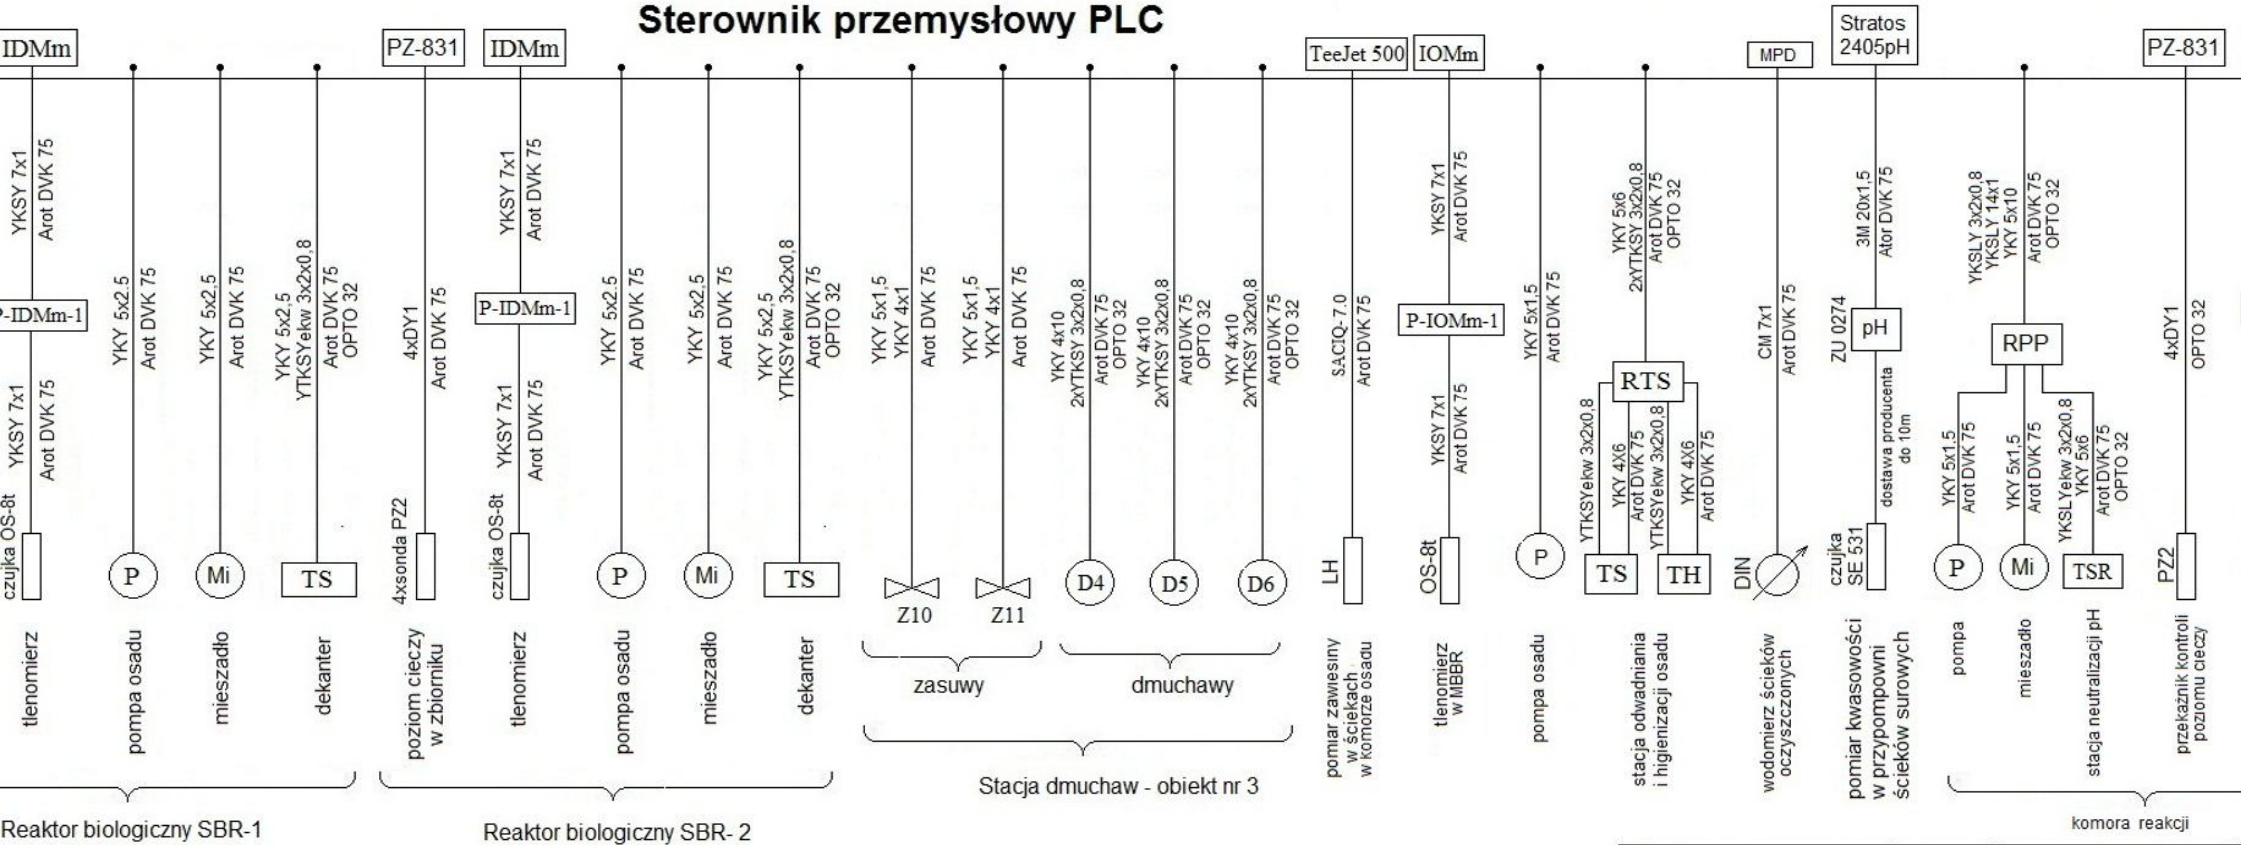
Sterownik przemysłowy PLC

IDMm
YKSY 7x1
Arot DVK 75
P-IDMm-1
YKSY 7x1
Arot DVK 75
czujka OS-8t
tlenomierz

YKY 5x2,5
Arot DVK 75
P
pompa osadu

YKY 5x2,5
Arot DVK 75
Mi
mieszadło

YKY 5x2,5
YTKSYekw 3x2x0,8
Arot DVK 75
OPTO 32
TS
dekanter

Reaktor biologiczny SBR-1

PZ-831
4xDY1
Arot DVK 75
4xsonda PZ2
poziom cieczy w zbiorniku

IDMm
YKSY 7x1
Arot DVK 75
P-IDMm-1
YKSY 7x1
Arot DVK 75
czujka OS-8t
tlenomierz

YKY 5x2,5
Arot DVK 75
P
pompa osadu

YKY 5x2,5
Arot DVK 75
Mi
mieszadło

YKY 5x2,5
YTKSYekw 3x2x0,8
Arot DVK 75
OPTO 32
TS
dekanter

Reaktor biologiczny SBR- 2

YKY 5x1,5
YKY 4x1
Arot DVK 75
Z10

YKY 5x1,5
YKY 4x1
Arot DVK 75
Z11

zasuwy

YKY 4x10
2xYTKSY 3x2x0,8
Arot DVK 75
OPTO 32
D4

YKY 4x10
2xYTKSY 3x2x0,8
Arot DVK 75
OPTO 32
D5

YKY 4x10
2xYTKSY 3x2x0,8
Arot DVK 75
OPTO 32
D6

dmuchawy

Stacja dmuchaw - obiekt nr 3

TeeJet 500
SACIQ-7.0
Arot DVK 75
LH
pomiar zawiesiny w ściekach w komorze osadu

IOMm
YKSY 7x1
Arot DVK 75
P-IOMm-1
YKSY 7x1
Arot DVK 75
OS-8t
tlenomierz w MBBR

YKY 5x1,5
Arot DVK 75
P
pompa osadu

YKY 5x6
2xYTKSY 3x2x0,8
Arot DVK 75
OPTO 32
RTS
YTKSYekw 3x2x0,8
YKY 4X6
Arot DVK 75
TS
YTKSYekw 3x2x0,8
YKY 4X6
Arot DVK 75
TH
stacja odwadniania i higienizacji osadu

MPD
CM 7x1
Arot DVK 75
DIN
wodomierz ścieków oczyszczonych

Stratos 2405pH
3M 20x1,5
Ator DVK 75
pH
ZU 0274
dostawa producenta do 10m
czujka SE 531
pomiar kwasowości w przypompowni ścieków surowych

YKSLY 3x2x0,8
YKSLY 14x1
YKY 5x10
Arot DVK 75
OPTO 32
RPP
YKY 5x1,5
Arot DVK 75
P
pompa
YKY 5x1,5
Arot DVK 75
Mi
mieszadło
YKSLYekw 3x2x0,8
YKY 5x6
Arot DVK 75
OPTO 32
TSR
stacja neutralizacji pH

komora reakcji

PZ-831
4xDY1
OPTO 32
PZ2
przekaźnik kontroli poziomu cieczy